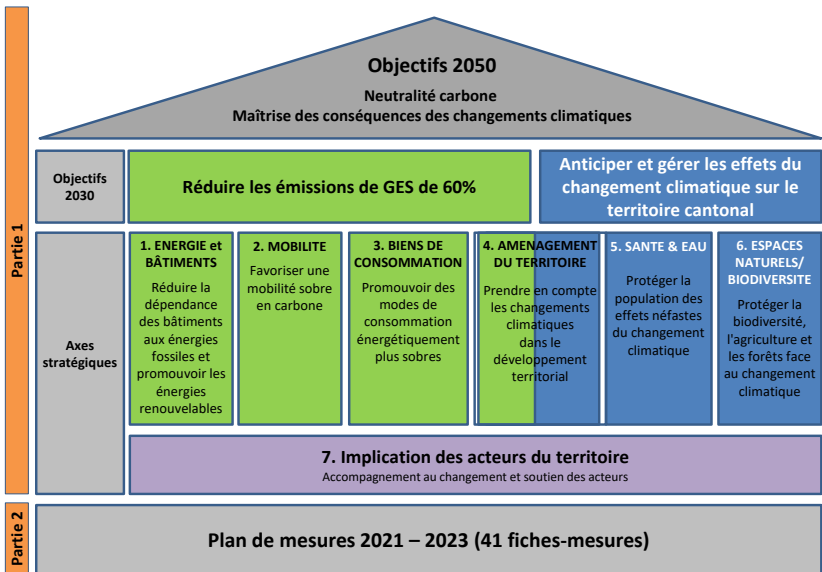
Partie 1

Objectifs 2050
Neutralité carbone
Maîtrise des conséquences des changements climatiques

Objectifs 2030

Réduire les émissions de GES de 60%

Anticiper et gérer les effets du changement climatique sur le territoire cantonal

Axes stratégiques

1. ENERGIE et BÂTIMENTS
Réduire la dépendance des bâtiments aux énergies fossiles et promouvoir les énergies renouvelables

2. MOBILITE
Favoriser une mobilité sobre en carbone

3. BIENS DE CONSOMMATION
Promouvoir des modes de consommation énergétiquement plus sobres

4. AMENAGEMENT DU TERRITOIRE
Prendre en compte les changements climatiques dans le développement territorial

5. SANTE & EAU
Protéger la population des effets néfastes du changement climatique

6. ESPACES NATURELS/ BIODIVERSITE
Protéger la biodiversité, l'agriculture et les forêts face au changement climatique

7. Implication des acteurs du territoire
Accompagnement au changement et soutien des acteurs

Partie 2

Plan de mesures 2021 – 2023 (41 fiches-mesures)